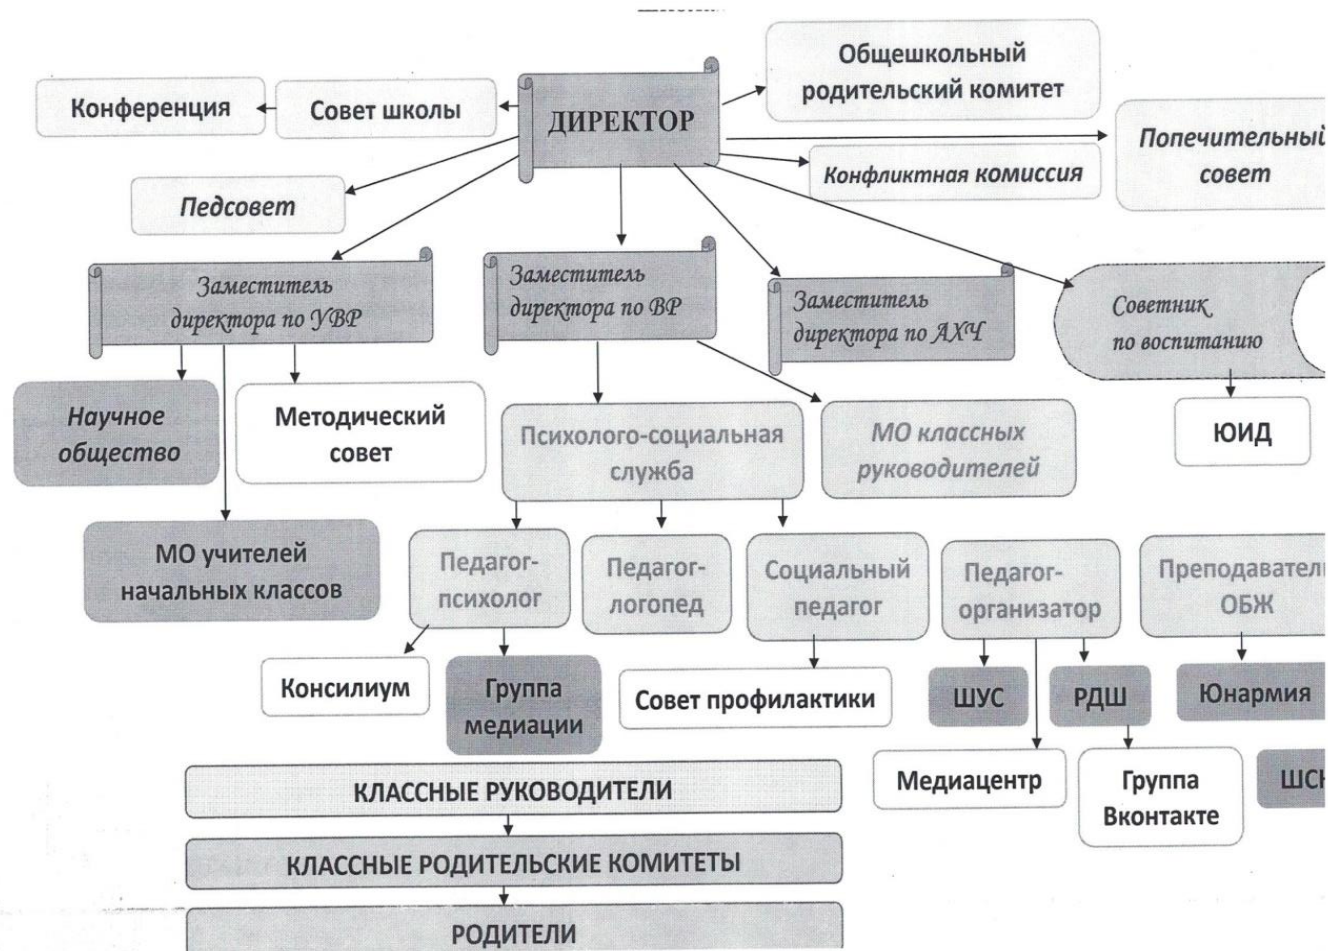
Общешкольный родительский комитет

Конференция

Совет школы

ДИРЕКТОР

Попечительный совет

Конфликтная комиссия

Педсовет

Заместитель директора по УВР

Заместитель директора по ВР

Заместитель директора по АХЧ

Советник по воспитанию

Научное общество

Методический совет

Психолого-социальная служба

МО классных руководителей

ЮИД

МО учителей начальных классов

Педагог-психолог

Педагог-логопед

Социальный педагог

Педагог-организатор

Преподаватель ОБЖ

Консилиум

Группа медиации

Совет профилактики

ШУС

РДШ

Юнармия

КЛАССНЫЕ РУКОВОДИТЕЛИ

Медиацентр

Группа Вконтакте

ШС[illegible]

КЛАССНЫЕ РОДИТЕЛЬСКИЕ КОМИТЕТЫ

РОДИТЕЛИ